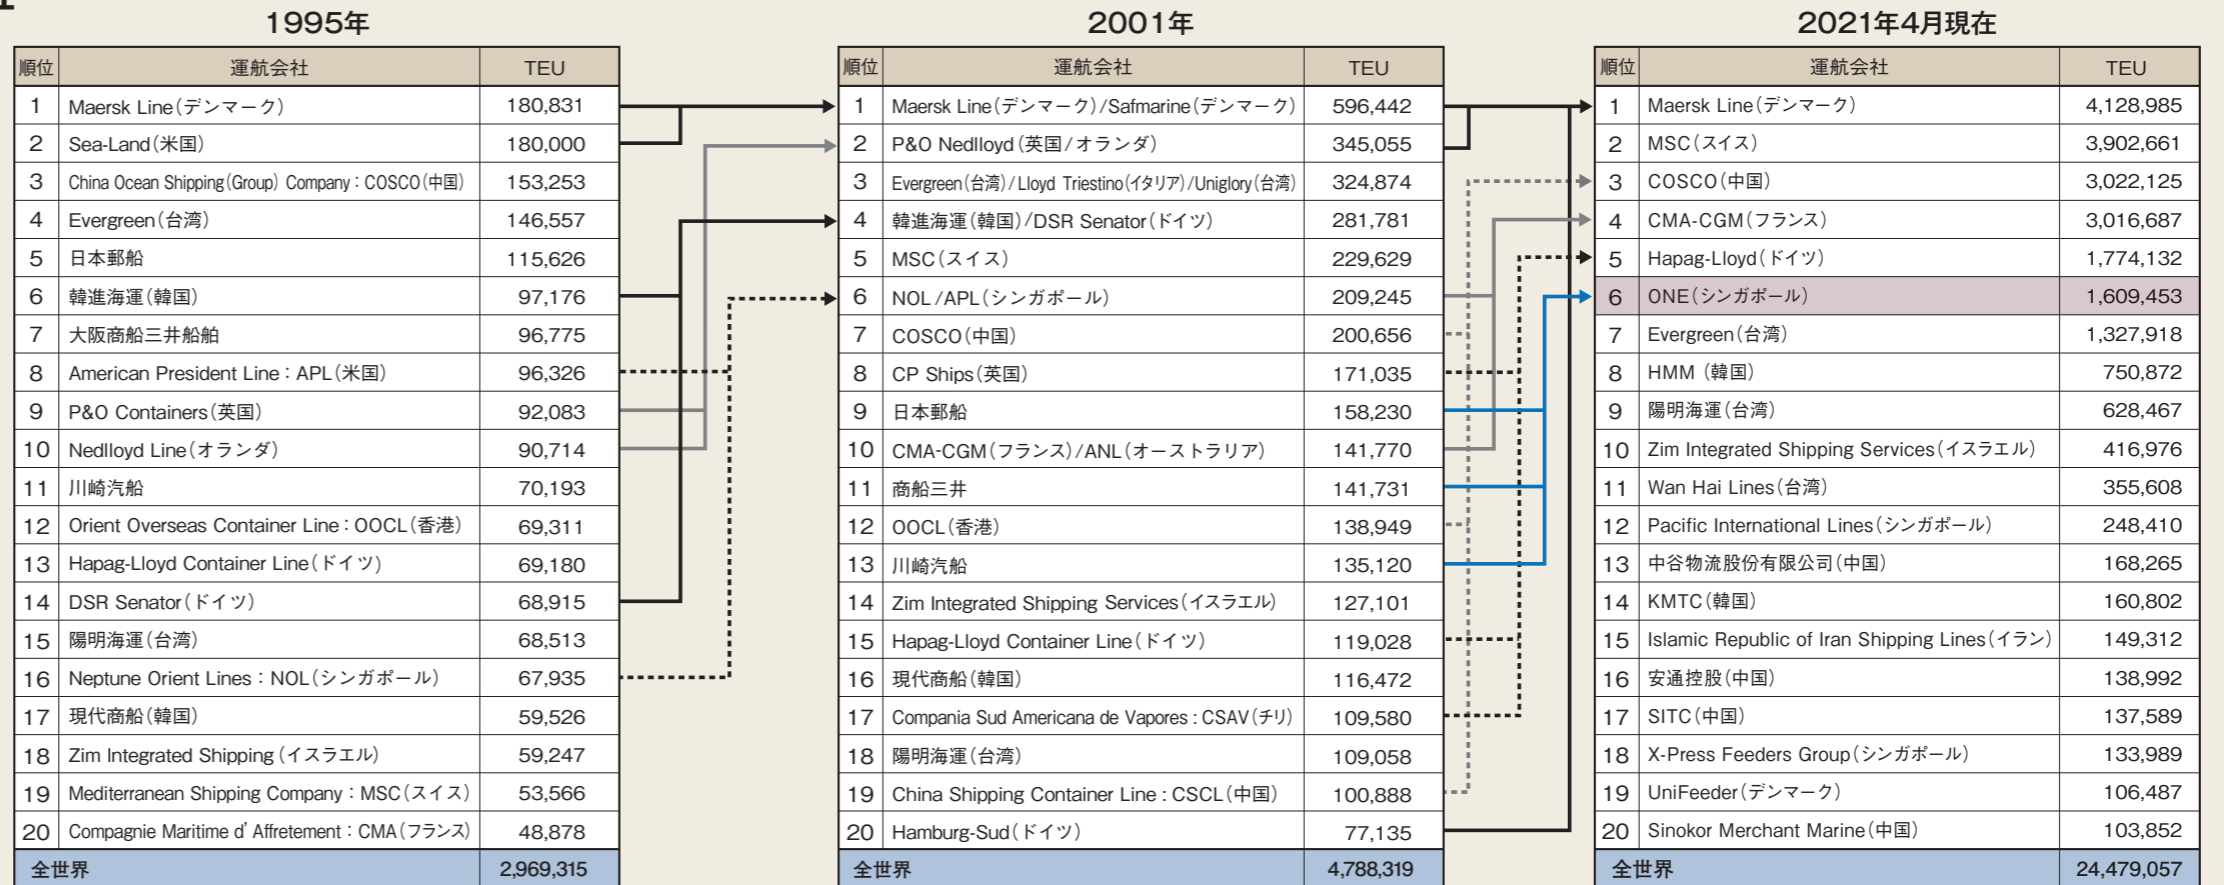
1995年

| 順位 | 運航会社 | TEU |
|---|---|---|
| 1 | Maersk Line(デンマーク) | 180,831 |
| 2 | Sea-Land(米国) | 180,000 |
| 3 | China Ocean Shipping(Group) Company : COSCO(中国) | 153,253 |
| 4 | Evergreen(台湾) | 146,557 |
| 5 | 日本郵船 | 115,626 |
| 6 | 韓進海運(韓国) | 97,176 |
| 7 | 大阪商船三井船舶 | 96,775 |
| 8 | American President Line : APL(米国) | 96,326 |
| 9 | P&O Containers(英国) | 92,083 |
| 10 | Nedlloyd Line(オランダ) | 90,714 |
| 11 | 川崎汽船 | 70,193 |
| 12 | Orient Overseas Container Line : OOCL(香港) | 69,311 |
| 13 | Hapag-Lloyd Container Line(ドイツ) | 69,180 |
| 14 | DSR Senator(ドイツ) | 68,915 |
| 15 | 陽明海運(台湾) | 68,513 |
| 16 | Neptune Orient Lines : NOL(シンガポール) | 67,935 |
| 17 | 現代商船(韓国) | 59,526 |
| 18 | Zim Integrated Shipping(イスラエル) | 59,247 |
| 19 | Mediterranean Shipping Company : MSC(スイス) | 53,566 |
| 20 | Compagnie Maritime d' Affretement : CMA(フランス) | 48,878 |
| 全世界 | | 2,969,315 |

2001年

| 順位 | 運航会社 | TEU |
|---|---|---|
| 1 | Maersk Line(デンマーク)/Safmarine(デンマーク) | 596,442 |
| 2 | P&O Nedlloyd(英国/オランダ) | 345,055 |
| 3 | Evergreen(台湾)/Lloyd Triestino(イタリア)/Uniglory(台湾) | 324,874 |
| 4 | 韓進海運(韓国)/DSR Senator(ドイツ) | 281,781 |
| 5 | MSC(スイス) | 229,629 |
| 6 | NOL/APL(シンガポール) | 209,245 |
| 7 | COSCO(中国) | 200,656 |
| 8 | CP Ships(英国) | 171,035 |
| 9 | 日本郵船 | 158,230 |
| 10 | CMA-CGM(フランス)/ANL(オーストラリア) | 141,770 |
| 11 | 商船三井 | 141,731 |
| 12 | OOCL(香港) | 138,949 |
| 13 | 川崎汽船 | 135,120 |
| 14 | Zim Integrated Shipping Services(イスラエル) | 127,101 |
| 15 | Hapag-Lloyd Container Line(ドイツ) | 119,028 |
| 16 | 現代商船(韓国) | 116,472 |
| 17 | Compania Sud Americana de Vapores : CSAV(チリ) | 109,580 |
| 18 | 陽明海運(台湾) | 109,058 |
| 19 | China Shipping Container Line : CSCL(中国) | 100,888 |
| 20 | Hamburg-Sud(ドイツ) | 77,135 |
| 全世界 | | 4,788,319 |

2021年4月現在

| 順位 | 運航会社 | TEU |
|---|---|---|
| 1 | Maersk Line(デンマーク) | 4,128,985 |
| 2 | MSC(スイス) | 3,902,661 |
| 3 | COSCO(中国) | 3,022,125 |
| 4 | CMA-CGM(フランス) | 3,016,687 |
| 5 | Hapag-Lloyd(ドイツ) | 1,774,132 |
| 6 | ONE(シンガポール) | 1,609,453 |
| 7 | Evergreen(台湾) | 1,327,918 |
| 8 | HMM (韓国) | 750,872 |
| 9 | 陽明海運(台湾) | 628,467 |
| 10 | Zim Integrated Shipping Services(イスラエル) | 416,976 |
| 11 | Wan Hai Lines(台湾) | 355,608 |
| 12 | Pacific International Lines(シンガポール) | 248,410 |
| 13 | 中谷物流股份有限公司(中国) | 168,265 |
| 14 | KMTC(韓国) | 160,802 |
| 15 | Islamic Republic of Iran Shipping Lines(イラン) | 149,312 |
| 16 | 安通控股(中国) | 138,992 |
| 17 | SITC(中国) | 137,589 |
| 18 | X-Press Feeders Group(シンガポール) | 133,989 |
| 19 | UniFeeder(デンマーク) | 106,487 |
| 20 | Sinokor Merchant Marine(中国) | 103,852 |
| 全世界 | | 24,479,057 |